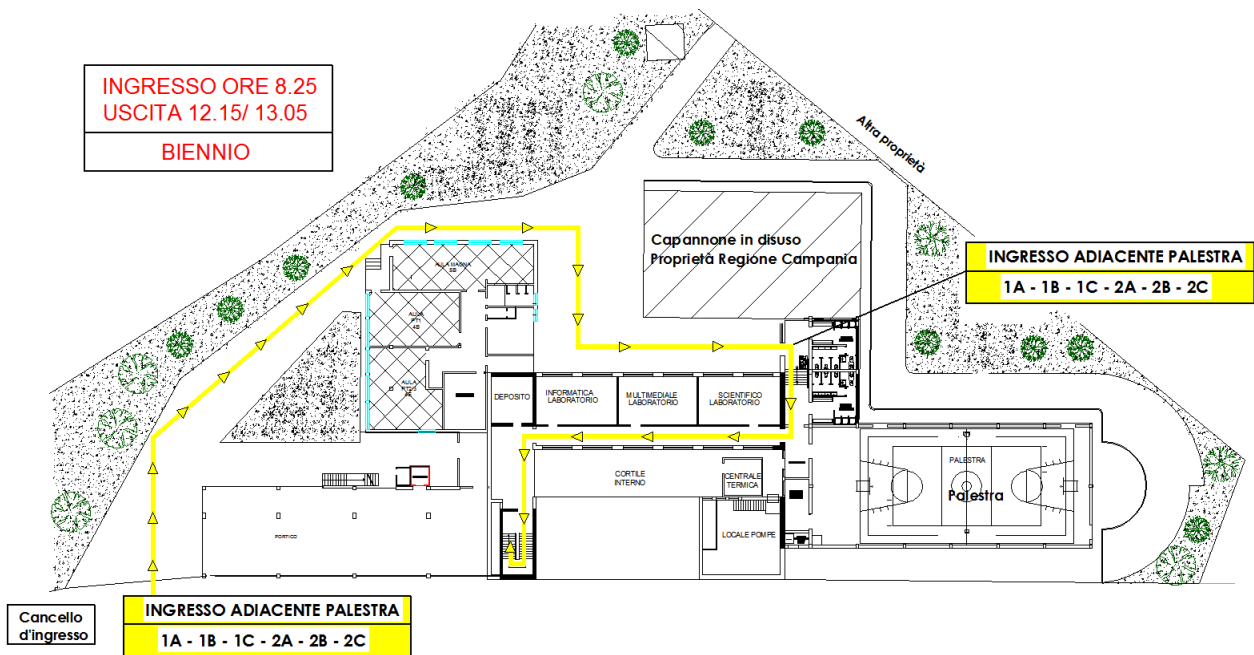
INGRESSO ORE 8.25
USCITA 12.15/ 13.05

BIENNIO

Altra proprietà

Capannone in disuso
Proprietà Regione Campania

INGRESSO ADIACENTE PALESTRA
1A - 1B - 1C - 2A - 2B - 2C

AULA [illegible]
5B

AULA
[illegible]
4B

AULA
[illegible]
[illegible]

DEPOSITO

INFORMATICA
LABORATORIO

MULTIMEDIALE
LABORATORIO

SCIENTIFICO
LABORATORIO

CORTILE
INTERNO

CENTRALE
TERMICA

LOCALE POMPE

PORTICO

PALESTRA

Palestra

Cancello
d'ingresso

INGRESSO ADIACENTE PALESTRA
1A - 1B - 1C - 2A - 2B - 2C